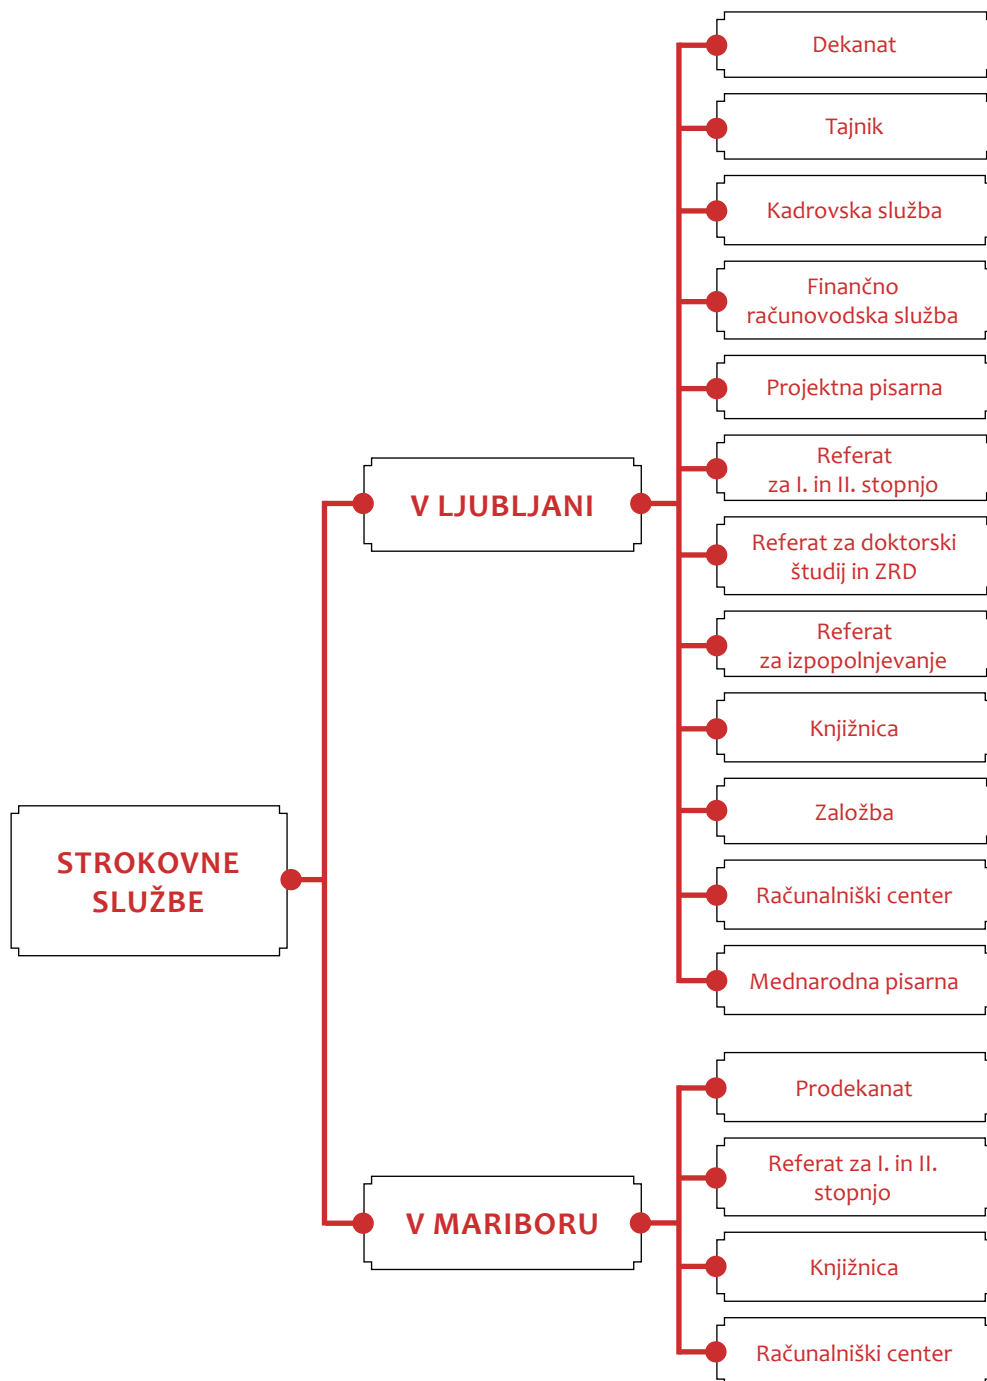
STROKOVNE SLUŽBE

V LJUBLJANI

Dekanat

Tajnik

Kadrovska služba

Finančno računovodska služba

Projektna pisarna

Referat za I. in II. stopnjo

Referat za doktorski študij in ZRD

Referat za izpopolnjevanje

Knjižnica

Založba

Računalniški center

Mednarodna pisarna

V MARIBORU

Prodekanat

Referat za I. in II. stopnjo

Knjižnica

Računalniški center